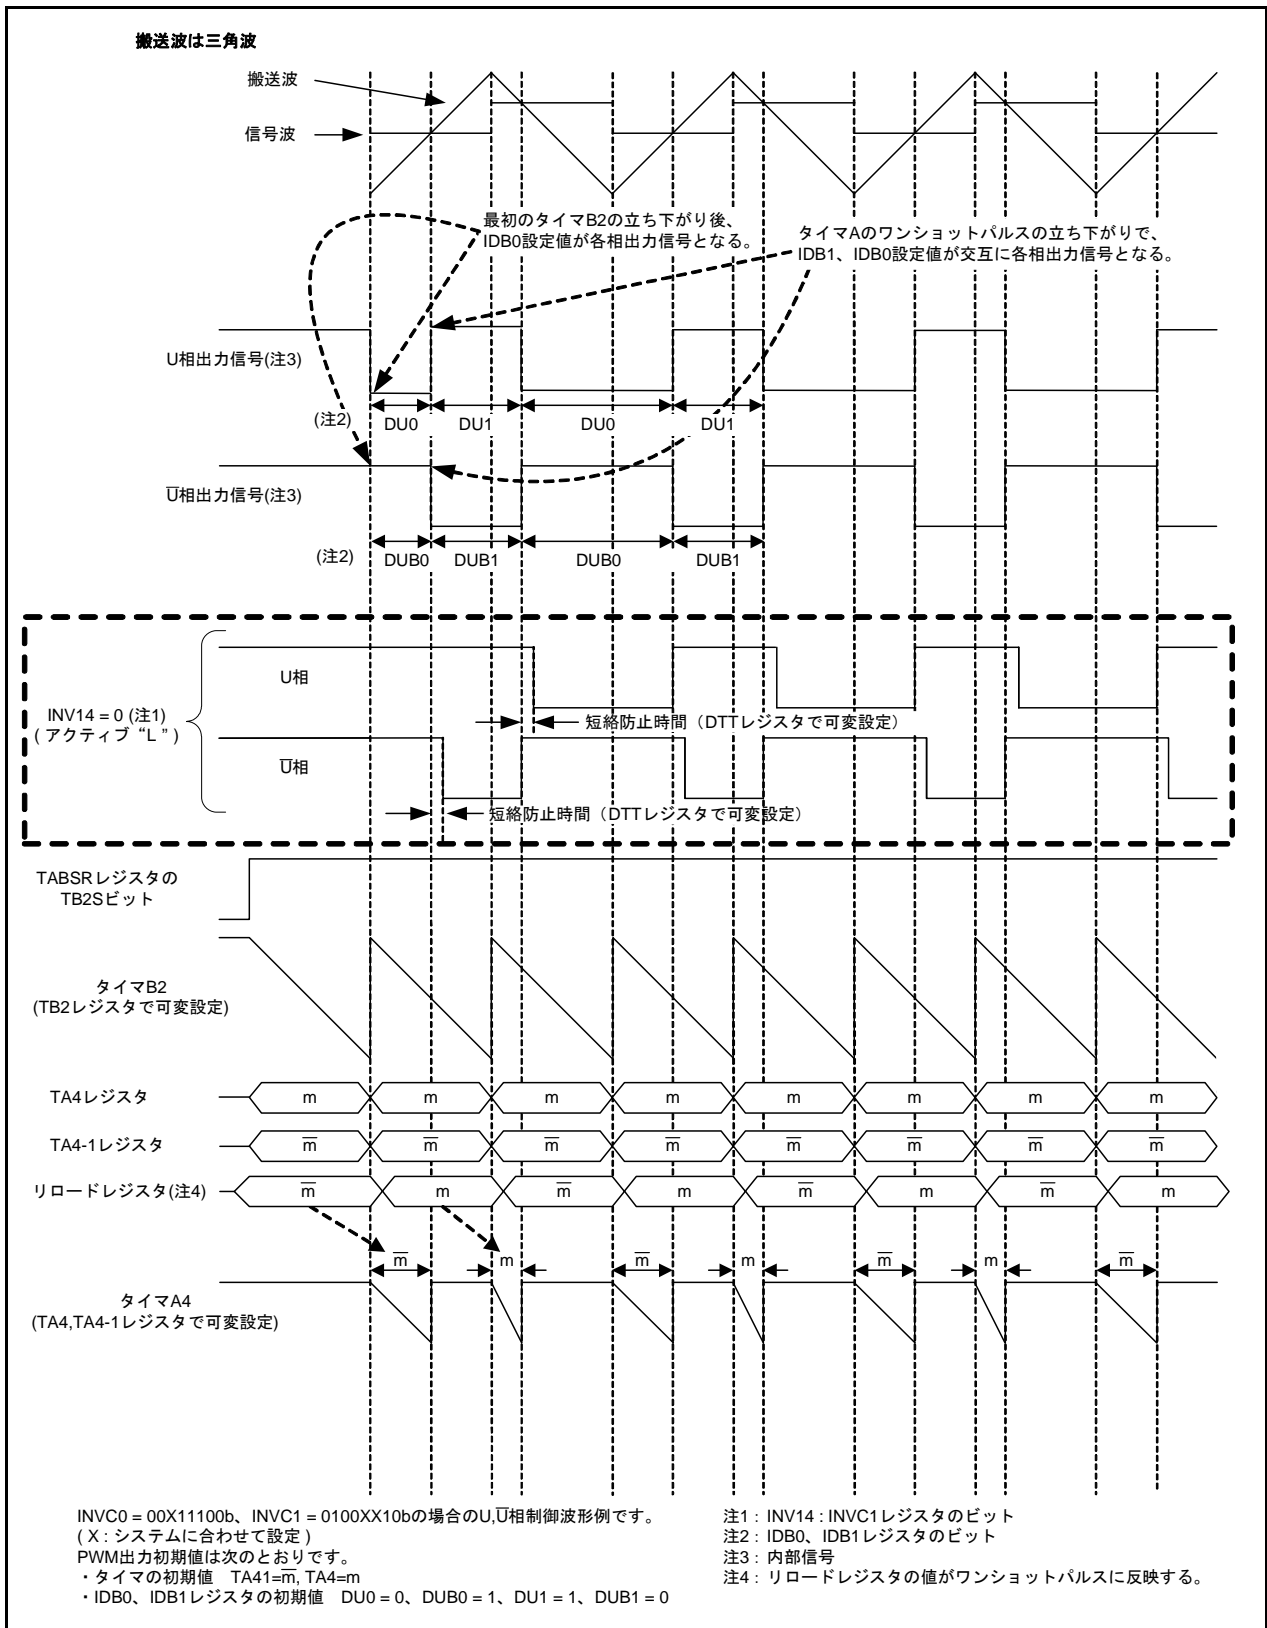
搬送波は三角波

搬送波

信号波

最初のタイマB2の立ち下がり後、IDB0設定値が各相出力信号となる。

タイマAのワンショットパルスの立ち下がりで、IDB1、IDB0設定値が交互に各相出力信号となる。

U相出力信号(注3)

(注2)

DU0 DU1 DU0 DU1

$\overline{U}$相出力信号(注3)

(注2)

DUB0 DUB1 DUB0 DUB1

U相

INV14 = 0 (注1)
( アクティブ“L”)

短絡防止時間（DTTレジスタで可変設定）

$\overline{U}$相

短絡防止時間（DTTレジスタで可変設定）

TABSRレジスタの TB2Sビット

タイマB2
(TB2レジスタで可変設定)

TA4レジスタ m m m m m m m m

TA4-1レジスタ $\overline{m}$ $\overline{m}$ $\overline{m}$ $\overline{m}$ $\overline{m}$ $\overline{m}$ $\overline{m}$ $\overline{m}$

リロードレジスタ(注4) $\overline{m}$ m $\overline{m}$ m $\overline{m}$ m $\overline{m}$ m

$\overline{m}$ m $\overline{m}$ m $\overline{m}$ m $\overline{m}$

タイマA4
(TA4,TA4-1レジスタで可変設定)

INVC0 = 00X11100b、INVC1 = 0100XX10bの場合のU,$\overline{U}$相制御波形例です。
( X : システムに合わせて設定 )
PWM出力初期値は次のとおりです。
・タイマの初期値　TA41=$\overline{m}$, TA4=m
・IDB0、IDB1レジスタの初期値　DU0 = 0、DUB0 = 1、DU1 = 1、DUB1 = 0

注1 : INV14 : INVC1レジスタのビット
注2 : IDB0、IDB1レジスタのビット
注3 : 内部信号
注4 : リロードレジスタの値がワンショットパルスに反映する。